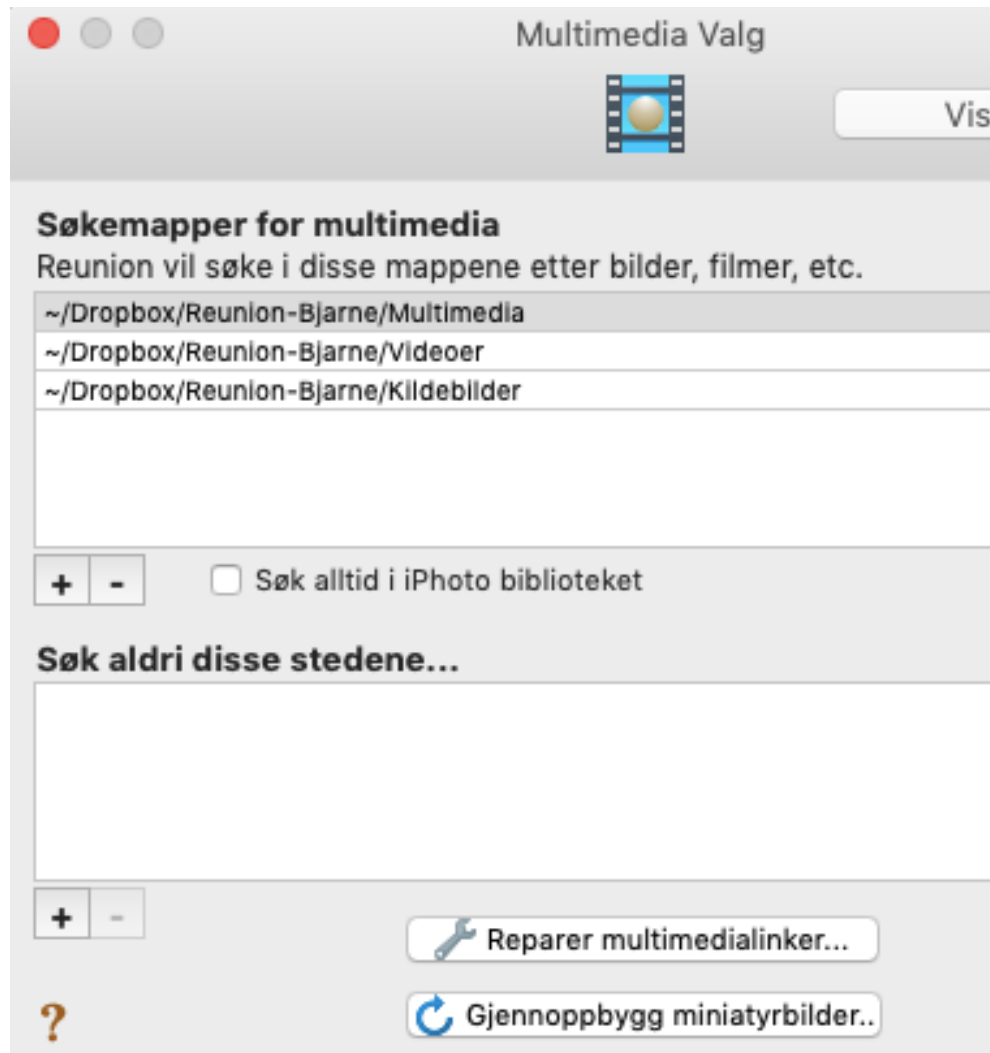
Multimedia Valg

Vis

Søkemapper for multimedia
Reunion vil søke i disse mappene etter bilder, filmer, etc.

~/Dropbox/Reunion-Bjarne/Multimedia
~/Dropbox/Reunion-Bjarne/Videoer
~/Dropbox/Reunion-Bjarne/Kildebilder

+ -

Søk alltid i iPhoto biblioteket

Søk aldri disse stedene...

+ -

Reparer multimedialinker...

?

Gjennoppbygg miniatyrbilder..